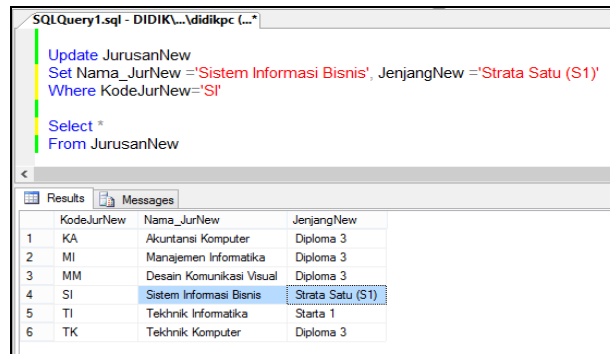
SQLQuery1.sql - DIDIK\...\didikpc (...*

Update JurusanNew
Set Nama_JurNew ='Sistem Informasi Bisnis', JenjangNew ='Strata Satu (S1)'
Where KodeJurNew='SI'

Select *
From JurusanNew

Results | Messages

| | KodeJurNew | Nama_JurNew | JenjangNew |
|---|---|---|---|
| 1 | KA | Akuntansi Komputer | Diploma 3 |
| 2 | MI | Manajemen Informatika | Diploma 3 |
| 3 | MM | Desain Komunikasi Visual | Diploma 3 |
| 4 | SI | Sistem Informasi Bisnis | Strata Satu (S1) |
| 5 | TI | Tekhnik Informatika | Strata 1 |
| 6 | TK | Tekhnik Komputer | Diploma 3 |